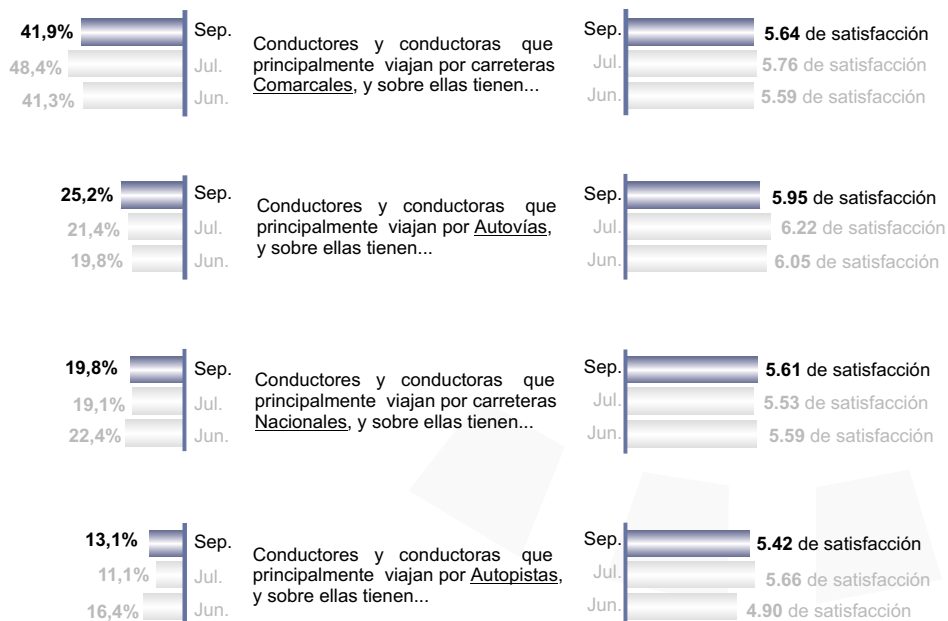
41,9% Sep.
48,4% Jul.
41,3% Jun.

Conductores y conductoras que principalmente viajan por carreteras Comarcales, y sobre ellas tienen...

Sep. 5.64 de satisfacción
Jul. 5.76 de satisfacción
Jun. 5.59 de satisfacción

25,2% Sep.
21,4% Jul.
19,8% Jun.

Conductores y conductoras que principalmente viajan por Autovías, y sobre ellas tienen...

Sep. 5.95 de satisfacción
Jul. 6.22 de satisfacción
Jun. 6.05 de satisfacción

19,8% Sep.
19,1% Jul.
22,4% Jun.

Conductores y conductoras que principalmente viajan por carreteras Nacionales, y sobre ellas tienen...

Sep. 5.61 de satisfacción
Jul. 5.53 de satisfacción
Jun. 5.59 de satisfacción

13,1% Sep.
11,1% Jul.
16,4% Jun.

Conductores y conductoras que principalmente viajan por Autopistas, y sobre ellas tienen...

Sep. 5.42 de satisfacción
Jul. 5.66 de satisfacción
Jun. 4.90 de satisfacción